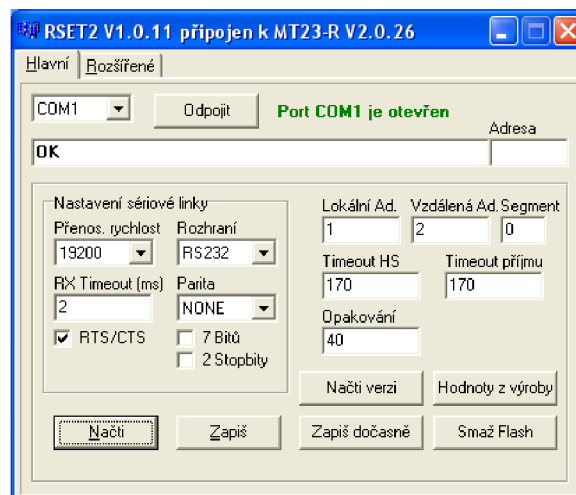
RSET2 V1.0.11 připojen k MT23-R V2.0.26

Hlavní | Rozšířené

COM1
Odpojit
Port COM1 je otevřen
Adresa
OK

Nastavení sériové linky
Přenos. rychlost
19200
Rozhraní
RS232
RX Timeout (ms)
2
Parita
NONE
RTS/CTS
7 Bitů
2 Stopbity

Lokální Ad.
1
Vzdálená Ad.
2
Segment
0
Timeout HS
170
Timeout příjmu
170
Opakování
40

Načti verzi
Hodnoty z výroby
Načti
Zapiš
Zapiš dočasně
Smaž Flash